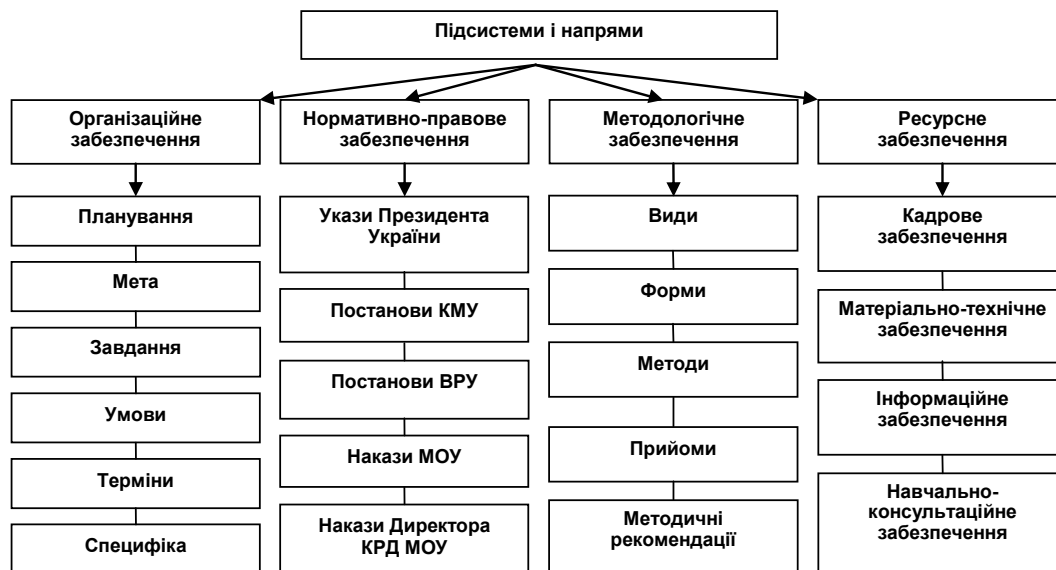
Підсистеми і напрями

Організаційне забезпечення

Планування

Мета

Завдання

Умови

Терміни

Специфіка

Нормативно-правове забезпечення

Укази Президента України

Постанови КМУ

Постанови ВРУ

Накази МОУ

Накази Директора КРД МОУ

Методологічне забезпечення

Види

Форми

Методи

Прийоми

Методичні рекомендації

Ресурсне забезпечення

Кадрове забезпечення

Матеріально-технічне забезпечення

Інформаційне забезпечення

Навчально-консультаційне забезпечення